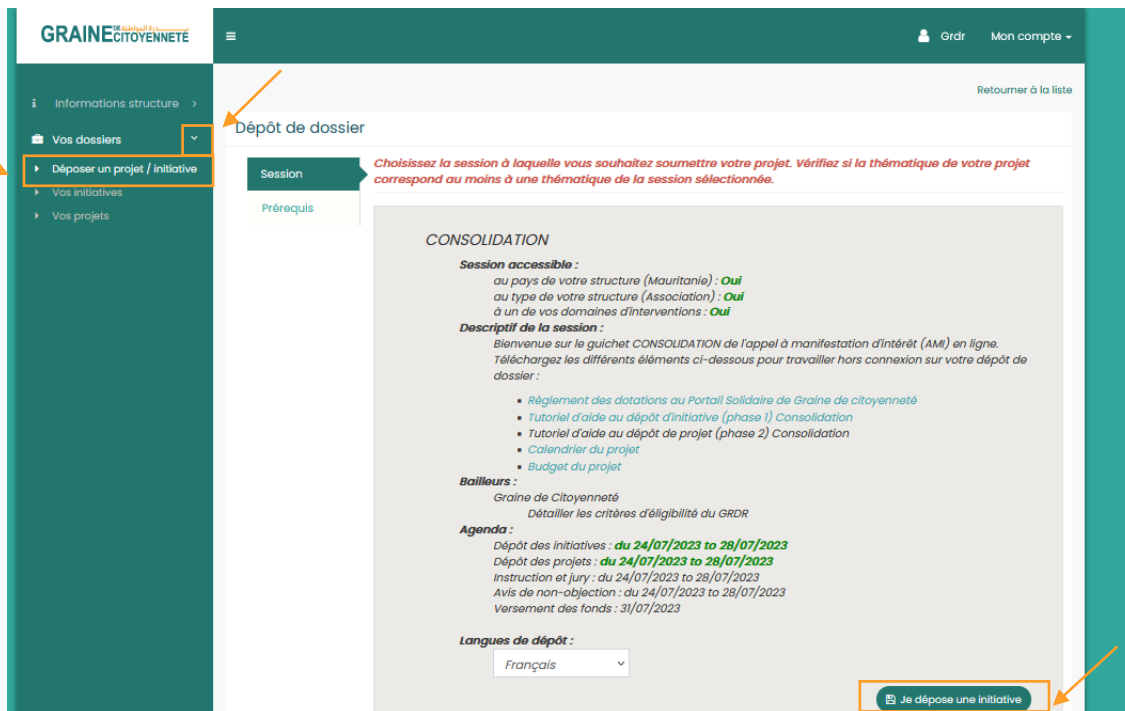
GRAINE DE CITOYENNETÉ

Grdr Mon compte

Informations structure

Vos dossiers

Déposer un projet / initiative

Vos initiatives

Vos projets

Retourner à la liste

Dépôt de dossier

Session

Prérequis

Choisissez la session à laquelle vous souhaitez soumettre votre projet. Vérifiez si la thématique de votre projet correspond au moins à une thématique de la session sélectionnée.

CONSOLIDATION

Session accessible :
au pays de votre structure (Mauritanie) : Oui
au type de votre structure (Association) : Oui
à un de vos domaines d'interventions : Oui

Descriptif de la session :
Bienvenue sur le guichet CONSOLIDATION de l'appel à manifestation d'intérêt (AMI) en ligne.
Téléchargez les différents éléments ci-dessous pour travailler hors connexion sur votre dépôt de dossier :

- Règlement des dotations au Portail Solidaire de Graine de citoyenneté
- Tutoriel d'aide au dépôt d'initiative (phase 1) Consolidation
- Tutoriel d'aide au dépôt de projet (phase 2) Consolidation
- Calendrier du projet
- Budget du projet

Bailleurs :
Graine de Citoyenneté
Détailler les critères d'éligibilité du GRDR

Agenda :
Dépôt des initiatives : du 24/07/2023 to 28/07/2023
Dépôt des projets : du 24/07/2023 to 28/07/2023
Instruction et jury : du 24/07/2023 to 28/07/2023
Avis de non-objection : du 24/07/2023 to 28/07/2023
Versement des fonds : 31/07/2023

Langues de dépôt :
Français

Je dépose une initiative